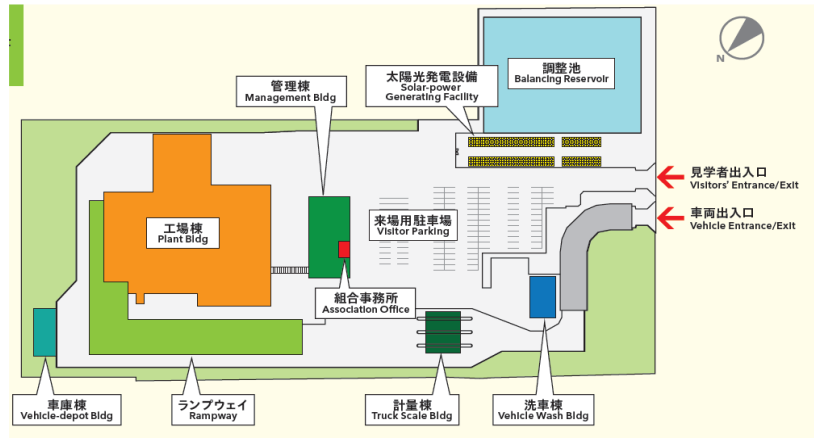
N

調整池
Balancing Reservoir

太陽光発電設備
Solar-power Generating Facility

管理棟
Management Bldg

工場棟
Plant Bldg

来場用駐車場
Visitor Parking

見学者出入口
Visitors' Entrance/Exit

車両出入口
Vehicle Entrance/Exit

組合事務所
Association Office

車庫棟
Vehicle-depot Bldg

ランプウェイ
Rampway

計量棟
Truck Scale Bldg

洗車棟
Vehicle Wash Bldg